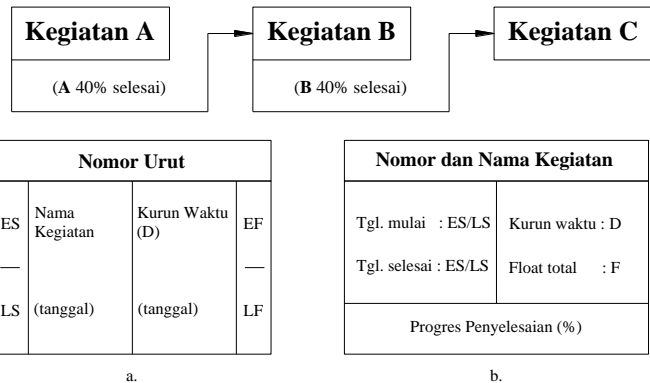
Kegiatan A

(**A** 40% selesai)

Kegiatan B

(**B** 40% selesai)

Kegiatan C

Nomor Urut

ES
—
LS

Nama Kegiatan

(tanggal)

Kurun Waktu (D)

(tanggal)

EF
—
LF

a.

Nomor dan Nama Kegiatan

Tgl. mulai : ES/LS

Tgl. selesai : ES/LS

Kurun waktu : D

Float total : F

Progres Penyelesaian (%)

b.